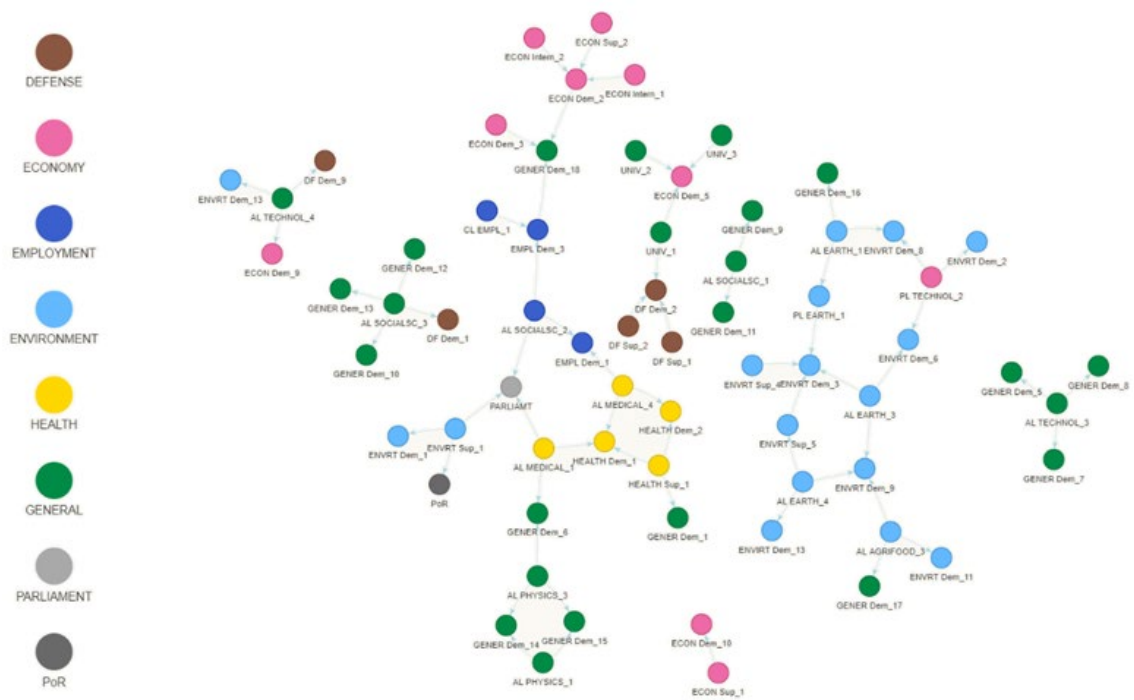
DEFENSE
ECONOMY
EMPLOYMENT
ENVIRONMENT
HEALTH
GENERAL
PARLIAMENT
PoR

ECON Sup_2
ECON Intern_2
ECON Dem_2
ECON Intern_1
ECON Dem_3
GENER Dem_18
UNIV_2
UNIV_3
ECON Dem_5
GENER Dem_16
DF Dem_9
ENVRT Dem_13
AL TECHNOL_4
ECON Dem_9
CL EMPL_1
EMPL Dem_3
UNIV_1
GENER Dem_9
AL EARTH_1
ENVRT Dem_8
ENVRT Dem_2
GENER Dem_12
GENER Dem_13
AL SOCIALSC_3
DF Dem_1
GENER Dem_10
AL SOCIALSC_1
GENER Dem_11
PL TECHNOL_2
PL EARTH_1
DF Dem_2
DF Sup_2
DF Sup_1
AL SOCIALSC_2
EMPL Dem_1
ENVRT Dem_6
ENVRT Sup_4
ENVRT Dem_3
AL EARTH_3
GENER Dem_5
GENER Dem_8
AL TECHNOL_3
GENER Dem_7
PARLIAMT
AL MEDICAL_4
HEALTH Dem_2
ENVRT Dem_1
ENVRT Sup_1
AL MEDICAL_1
HEALTH Dem_1
HEALTH Sup_1
ENVRT Sup_5
ENVRT Dem_9
AL EARTH_4
PoR
GENER Dem_6
GENER Dem_1
ENVIRT Dem_13
AL AGRIFOOD_3
ENVRT Dem_11
GENER Dem_17
AL PHYSICS_3
GENER Dem_14
GENER Dem_15
AL PHYSICS_1
ECON Dem_10
ECON Sup_1